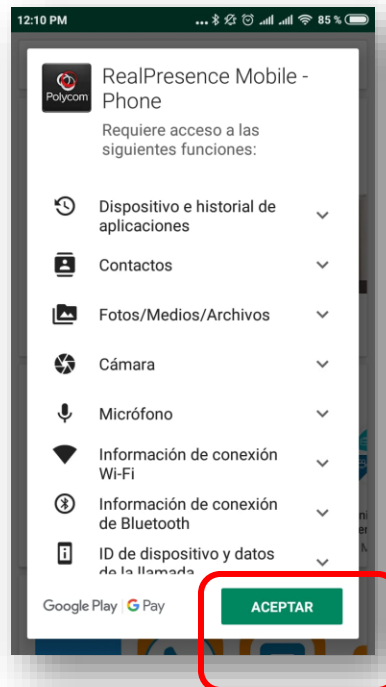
12:10 PM ... 85 %

Polycom

RealPresence Mobile - Phone

Requiere acceso a las siguientes funciones:

Dispositivo e historial de aplicaciones

Contactos

Fotos/Medios/Archivos

Cámara

Micrófono

Información de conexión Wi-Fi

Información de conexión de Bluetooth

ID de dispositivo y datos de la llamada

Google Play | G Pay

ACEPTAR